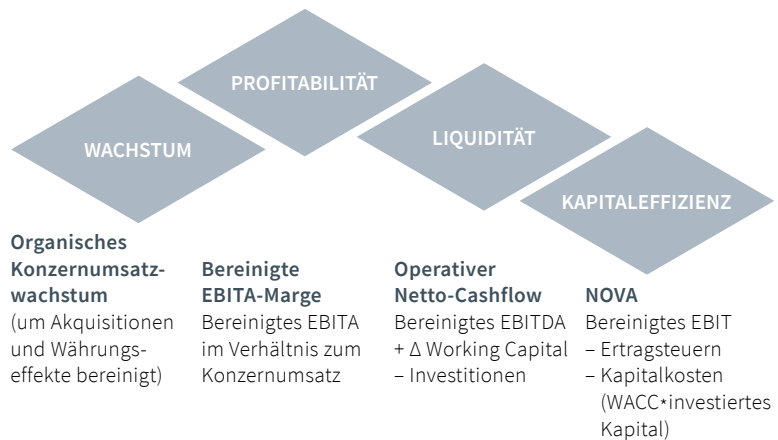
WACHSTUM

PROFITABILITÄT

LIQUIDITÄT

KAPITALEFFIZIENZ

**Organisches Konzernumsatzwachstum**
(um Akquisitionen und Währungseffekte bereinigt)

**Bereinigte EBITA-Marge**
Bereinigtes EBITA im Verhältnis zum Konzernumsatz

**Operativer Netto-Cashflow**
Bereinigtes EBITDA
+ $\Delta$ Working Capital
– Investitionen

**NOVA**
Bereinigtes EBIT
– Ertragsteuern
– Kapitalkosten (WACC*investiertes Kapital)